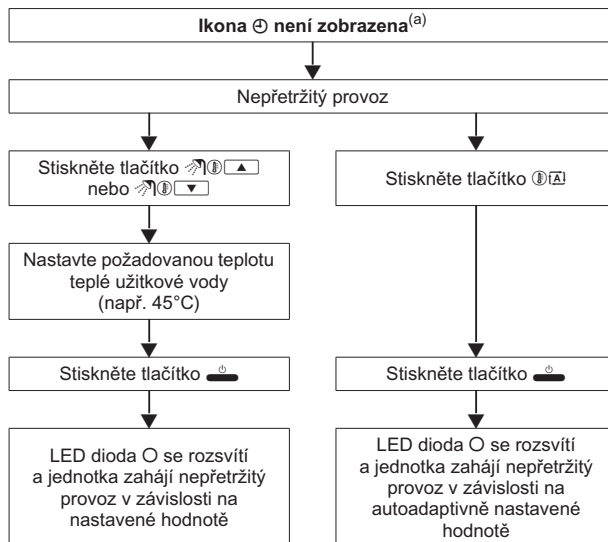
**Ikona ⊕ není zobrazena**$^{(a)}$

Nepřetržitý provoz

Stiskněte tlačítko ▲ nebo ▼

Nastavte požadovanou teplotu teplé užitkové vody (např. 45°C)

Stiskněte tlačítko

LED dioda O se rozsvítí a jednotka zahájí nepřetržitý provoz v závislosti na nastavené hodnotě

Stiskněte tlačítko

Stiskněte tlačítko

LED dioda O se rozsvítí a jednotka zahájí nepřetržitý provoz v závislosti na autoadaptivně nastavené hodnotě